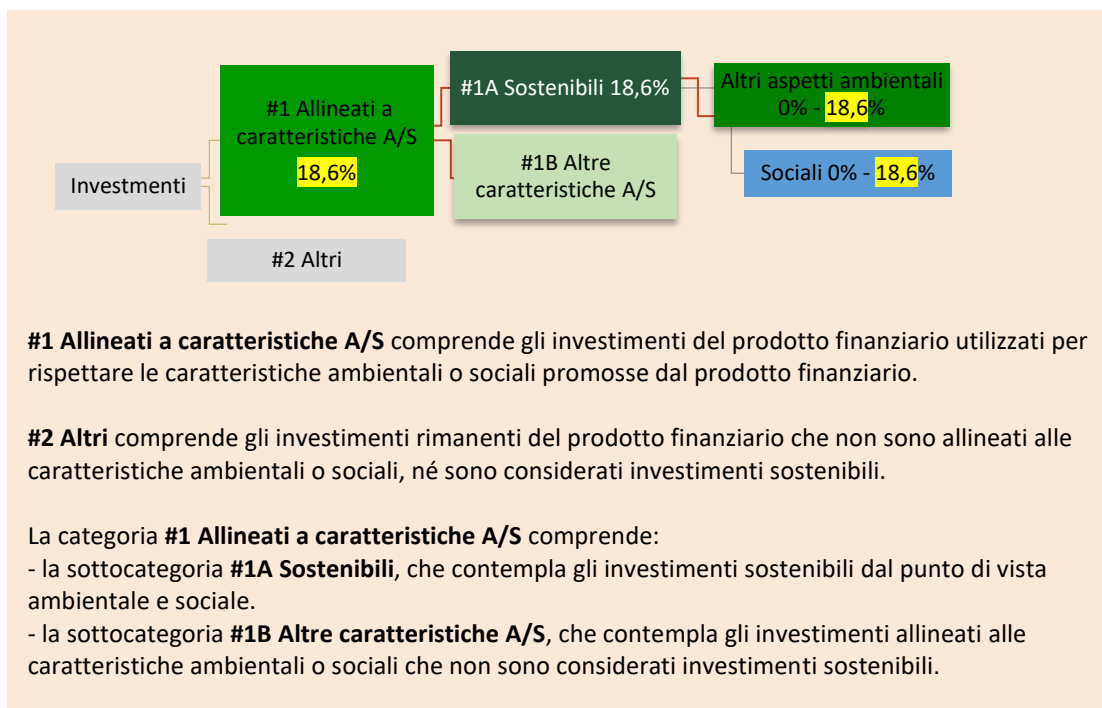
Investmenti

#1 Allineati a caratteristiche A/S
18,6%

#2 Altri

#1A Sostenibili 18,6%

#1B Altre caratteristiche A/S

Altri aspetti ambientali
0% - 18,6%

Sociali 0% - 18,6%

**#1 Allineati a caratteristiche A/S** comprende gli investimenti del prodotto finanziario utilizzati per rispettare le caratteristiche ambientali o sociali promosse dal prodotto finanziario.

**#2 Altri** comprende gli investimenti rimanenti del prodotto finanziario che non sono allineati alle caratteristiche ambientali o sociali, né sono considerati investimenti sostenibili.

La categoria **#1 Allineati a caratteristiche A/S** comprende:
- la sottocategoria **#1A Sostenibili**, che contempla gli investimenti sostenibili dal punto di vista ambientale e sociale.
- la sottocategoria **#1B Altre caratteristiche A/S**, che contempla gli investimenti allineati alle caratteristiche ambientali o sociali che non sono considerati investimenti sostenibili.